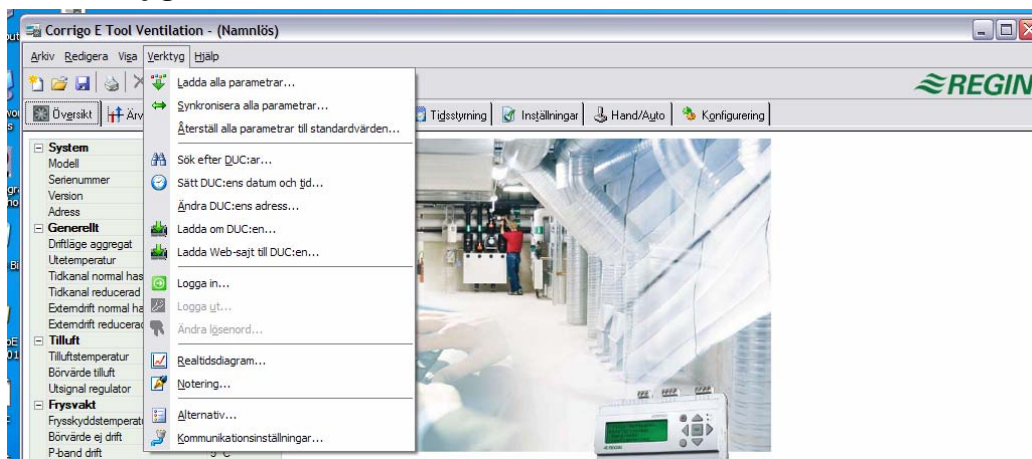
Corrigo E Tool Ventilation - (Namnlös)

Arkiv Redigera Visa Verktyg Hjälp

REGIN

Översikt Ärv Tidsstyrning Inställningar Hand/Auto Konfigurering

Ladda alla parametrar...
Synkronisera alla parametrar...
Återställ alla parametrar till standardvärden...
Sök efter DUC:ar...
Sätt DUC:ens datum och tid...
Ändra DUC:ens adress...
Ladda om DUC:en...
Ladda Web-sajt till DUC:en...
Logga in...
Logga ut...
Ändra lösenord...
Realtidsdiagram...
Notering...
Alternativ...
Kommunikationsinställningar...

System
Modell
Serienummer
Version
Adress
Generellt
Driftläge aggregat
Utetemperatur
Tidkanal normal has
Tidkanal reducerad
Externdrift normal ha
Externdrift reducerad
Tilluft
Tilluftstemperatur
Börvärde tilluft
Utsignal regulator
Frysvakt
Frysskyddstemperat
Börvärde ej drift
P-band drift